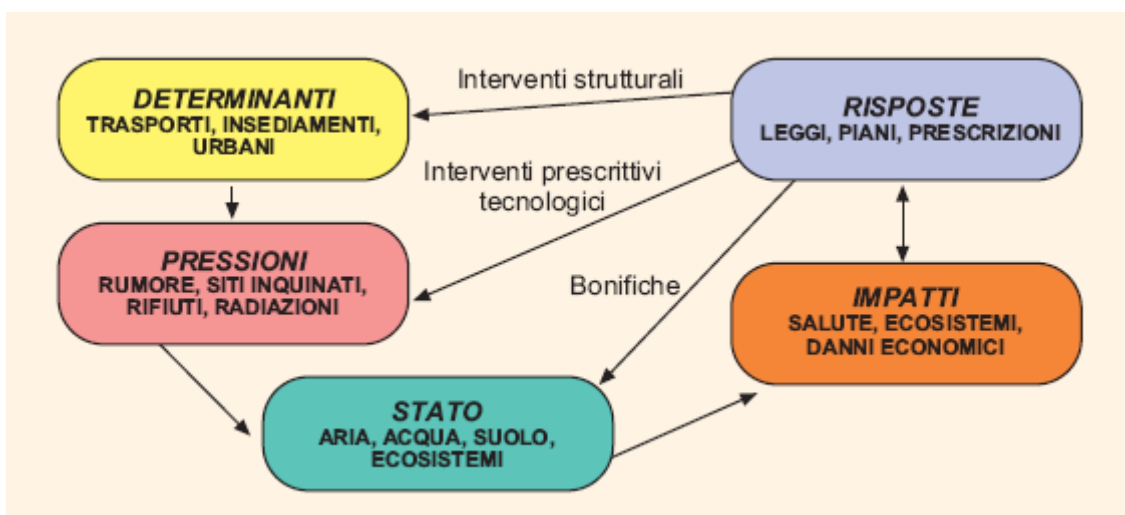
DETERMINANTI
TRASPORTI, INSEDIAMENTI, URBANI

Interventi strutturali

RISPOSTE
LEGGI, PIANI, PRESCRIZIONI

Interventi prescrittivi tecnologici

PRESSIONI
RUMORE, SITI INQUINATI, RIFIUTI, RADIAZIONI

Bonifiche

IMPATTI
SALUTE, ECOSISTEMI, DANNI ECONOMICI

STATO
ARIA, ACQUA, SUOLO, ECOSISTEMI